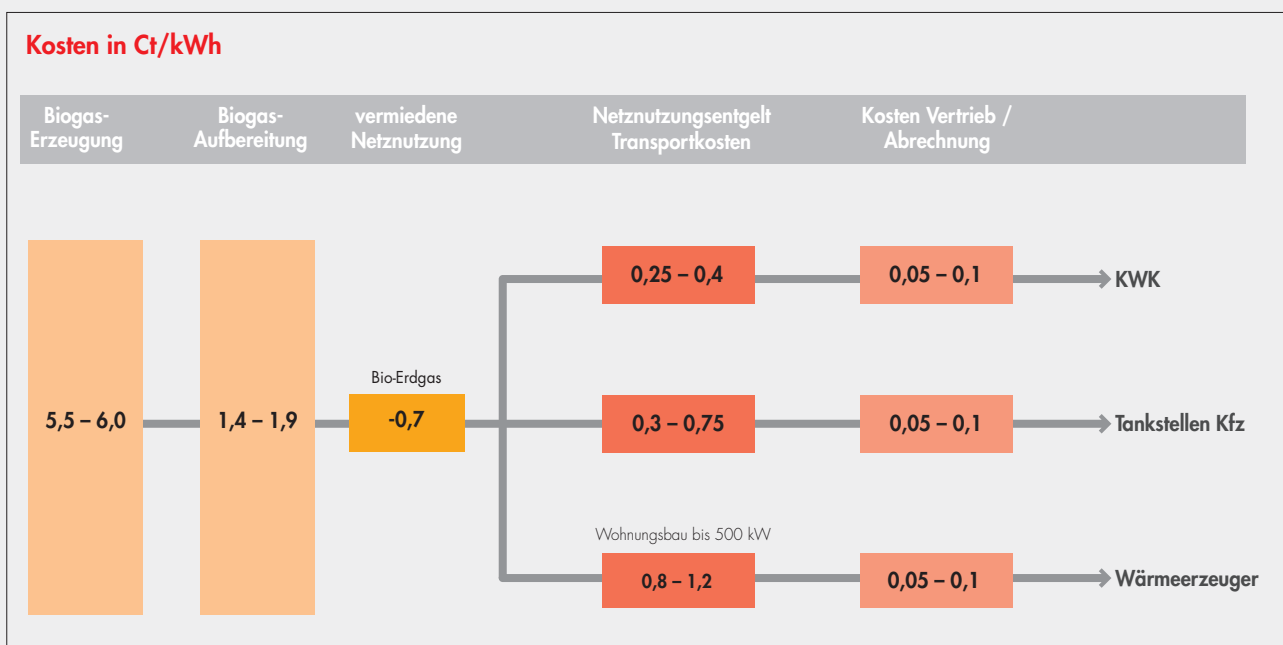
Kosten in Ct/kWh

| Biogas-Erzeugung | Biogas-Aufbereitung | vermiedene Netznutzung | Netznutzungsentgelt Transportkosten | Kosten Vertrieb / Abrechnung |
|---|---|---|---|---|

5,5 – 6,0

1,4 – 1,9

Bio-Erdgas

-0,7

0,25 – 0,4

0,05 – 0,1

KWK

0,3 – 0,75

0,05 – 0,1

Tankstellen Kfz

Wohnungsbau bis 500 kW

0,8 – 1,2

0,05 – 0,1

Wärmeerzeuger